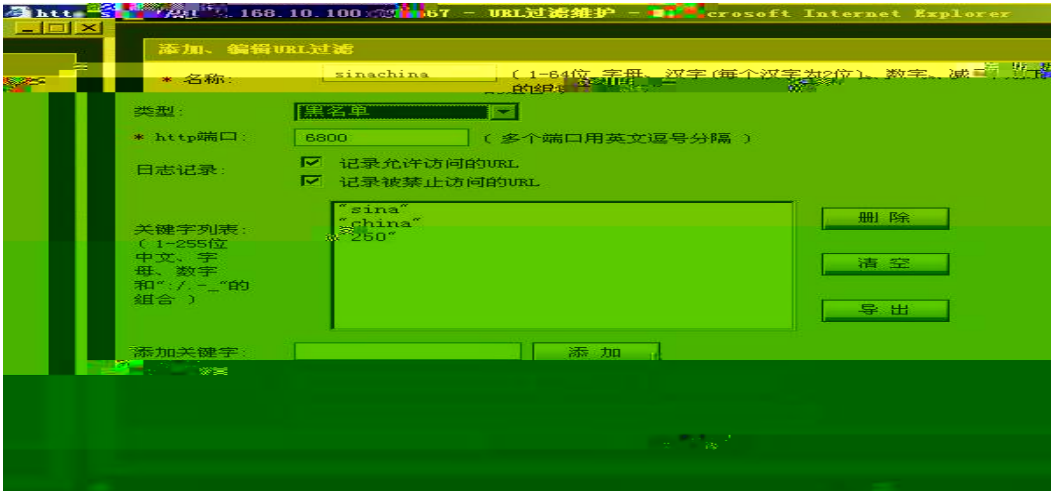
htt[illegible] 168.10.100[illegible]667 - URL过滤维护 - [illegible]crosoft Internet Explorer

添加、编辑URL过滤

* 名称: sinachina （1-64位 字母、汉字(每个汉字为2位)、数字、减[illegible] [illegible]的组合）

类型: 黑名单

* http端口: 6800 （多个端口用英文逗号分隔）

日志记录: 记录允许访问的URL
记录被禁止访问的URL

关键字列表: （1-255位中文、字母、数字和":/.-_"的组合）
"sina"
"china"
"250"

删除

清空

导出

添加关键字: 添加